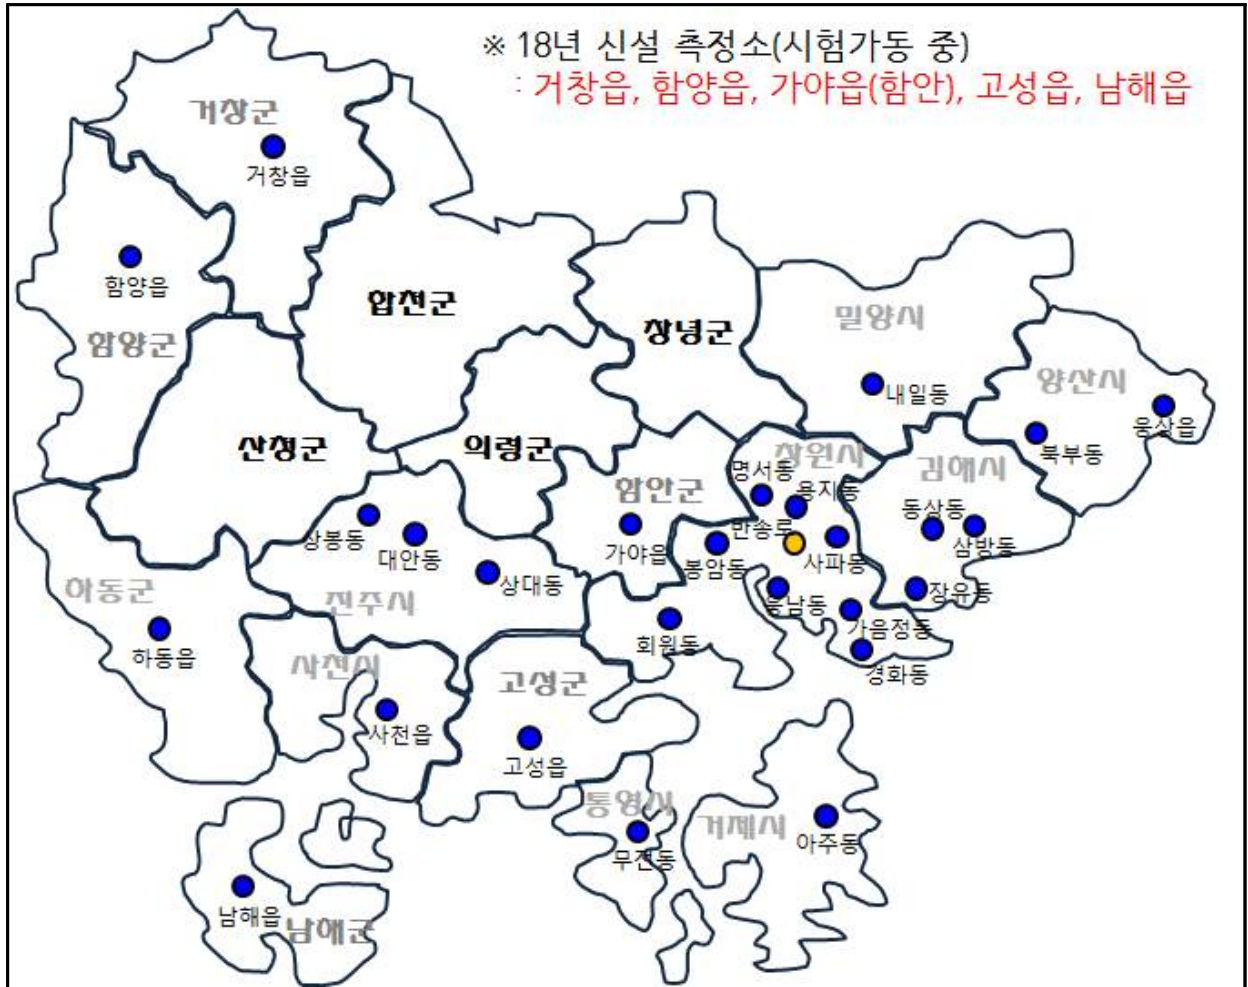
※ 18년 신설 측정소(시험가동 중)
: 거창읍, 함양읍, 가야읍(함안), 고성읍, 남해읍

거창군
거창읍
함양읍
함양군
합천군
창녕군
밀양시
내일동
양산시
웅상읍
북부동
산청군
의령군
창원시
김해시
명서동
용지동
함안군
동상동
삼방동
상봉동
대안동
반송로
사파동
가야읍
봉암동
상대동
하동군
진주시
웅남동
장유동
가음정동
회원동
경화동
하동읍
사천시
고성군
사천읍
고성읍
통영시
거제시
아주동
무전동
남해읍
남해군